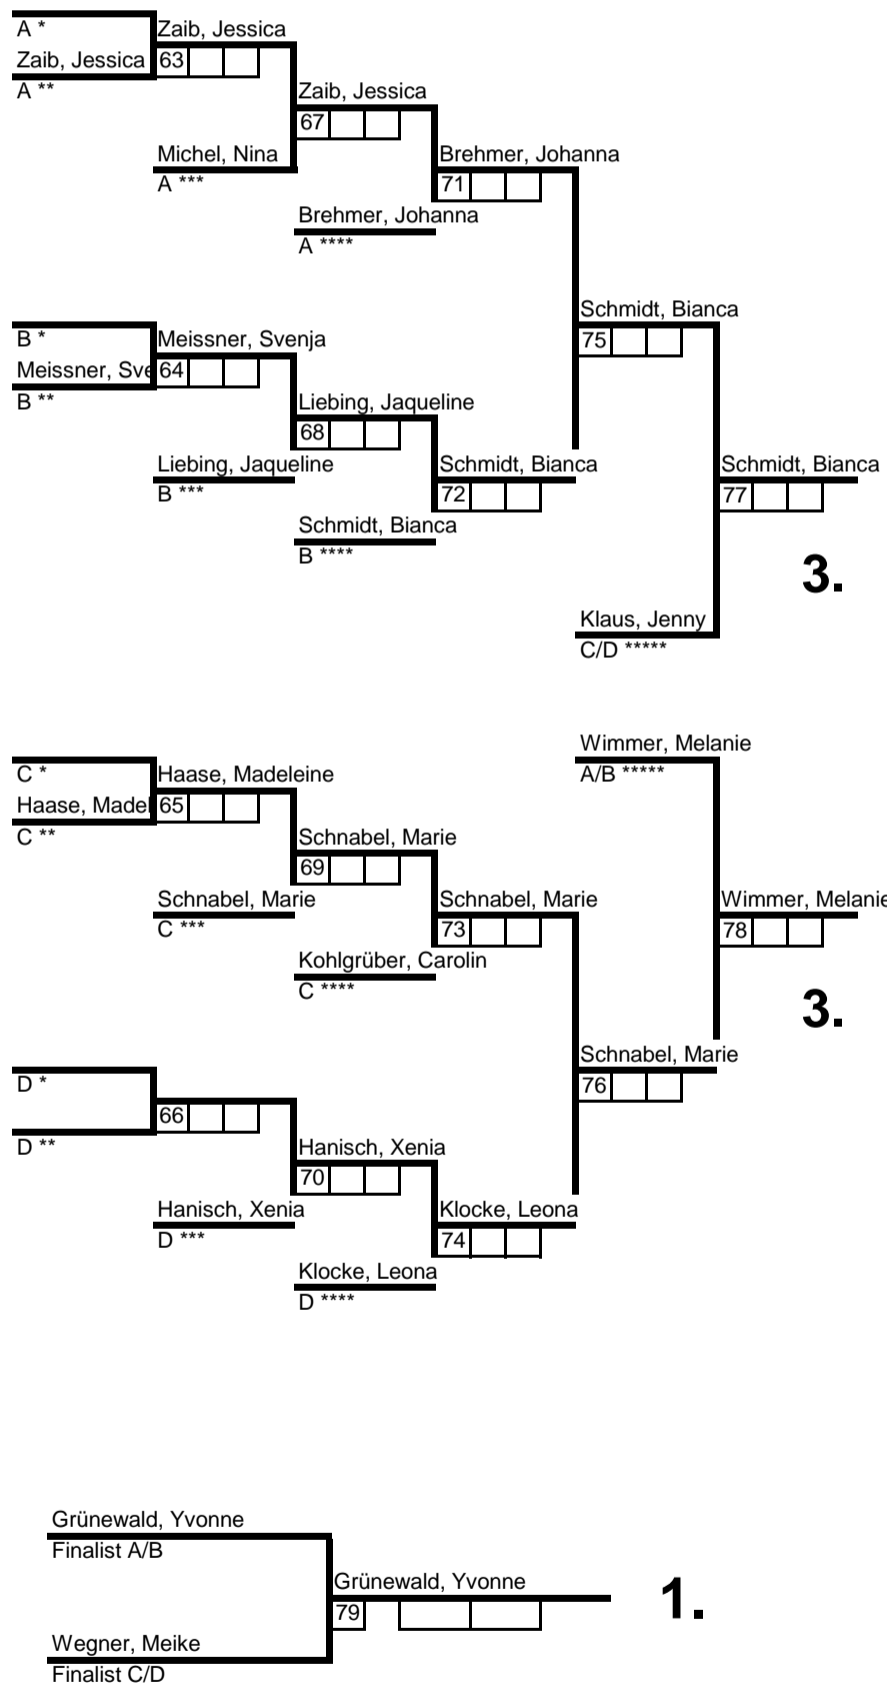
A *
Zaib, Jessica
A **

Zaib, Jessica
63

Zaib, Jessica
67

Michel, Nina
A ***

Brehmer, Johanna
71

Brehmer, Johanna
A ****

Schmidt, Bianca
75

B *
Meissner, Sve
B **

Meissner, Svenja
64

Liebing, Jaqueline
68

Liebing, Jaqueline
B ***

Schmidt, Bianca
72

Schmidt, Bianca
B ****

Schmidt, Bianca
77

3.

Klaus, Jenny
C/D *****

Wimmer, Melanie
A/B *****

C *
Haase, Madel
C **

Haase, Madeleine
65

Schnabel, Marie
69

Schnabel, Marie
C ***

Schnabel, Marie
73

Kohlgrüber, Carolin
C ****

Wimmer, Melanie
78

3.

Schnabel, Marie
76

D *
D **

66

Hanisch, Xenia
70

Hanisch, Xenia
D ***

Klocke, Leona
74

Klocke, Leona
D ****

Grünewald, Yvonne
Finalist A/B

Grünewald, Yvonne
79

1.

Wegner, Meike
Finalist C/D